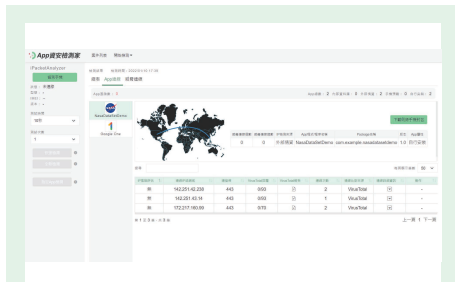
App資安檢測家

Packet Analyzer

摘要 App連線 威脅連線

NasaDatelitDemo

1

Google Dns

142.251.42.228 443 0/00 0 VirusTotal

142.251.43.14 443 0/00 2 1 VirusTotal

172.217.160.66 443 0/70 2 2 VirusTotal

上一頁 1 下一頁

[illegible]